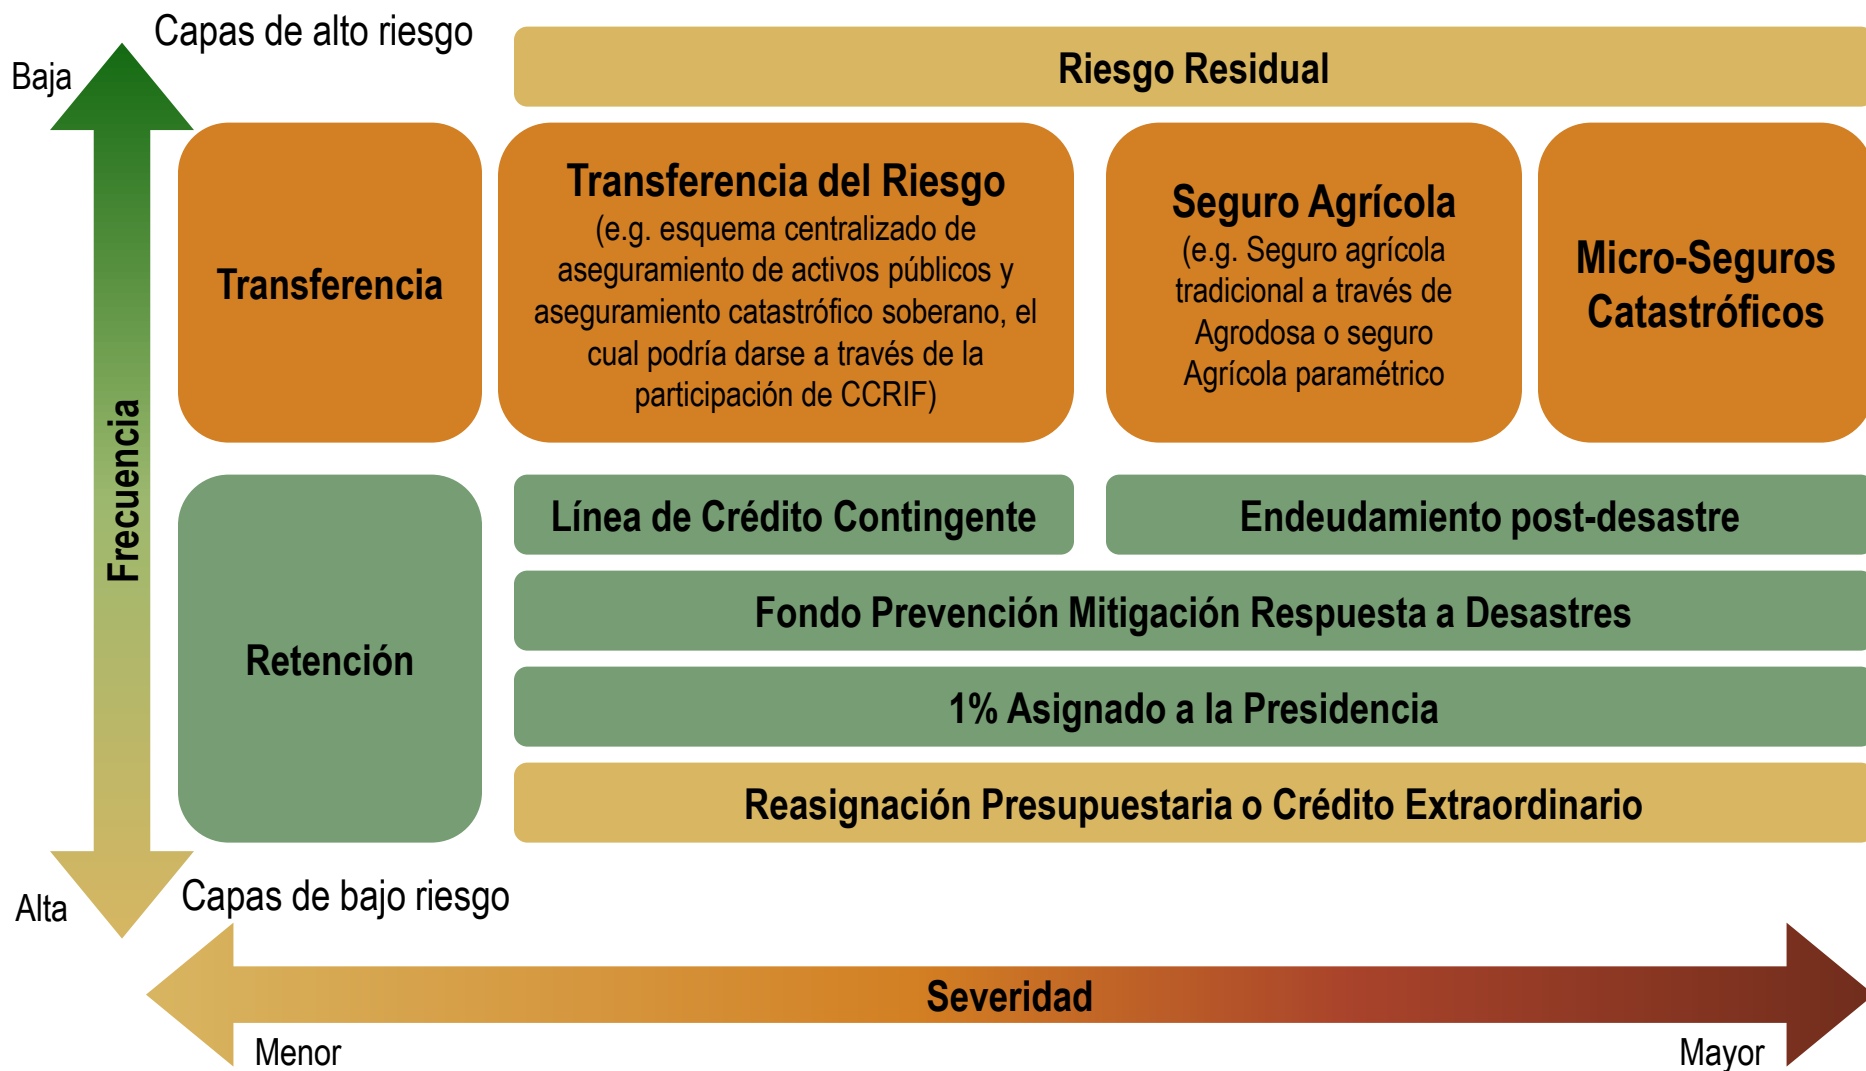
Capas de alto riesgo

Baja

Riesgo Residual

Transferencia

Transferencia del Riesgo
(e.g. esquema centralizado de aseguramiento de activos públicos y aseguramiento catastrófico soberano, el cual podría darse a través de la participación de CCRIF)

Seguro Agrícola
(e.g. Seguro agrícola tradicional a través de Agrodosa o seguro Agrícola paramétrico

Micro-Seguros Catastróficos

Frecuencia

Retención

Línea de Crédito Contingente

Endeudamiento post-desastre

Fondo Prevención Mitigación Respuesta a Desastres

1% Asignado a la Presidencia

Reasignación Presupuestaria o Crédito Extraordinario

Alta

Capas de bajo riesgo

Severidad

Menor

Mayor